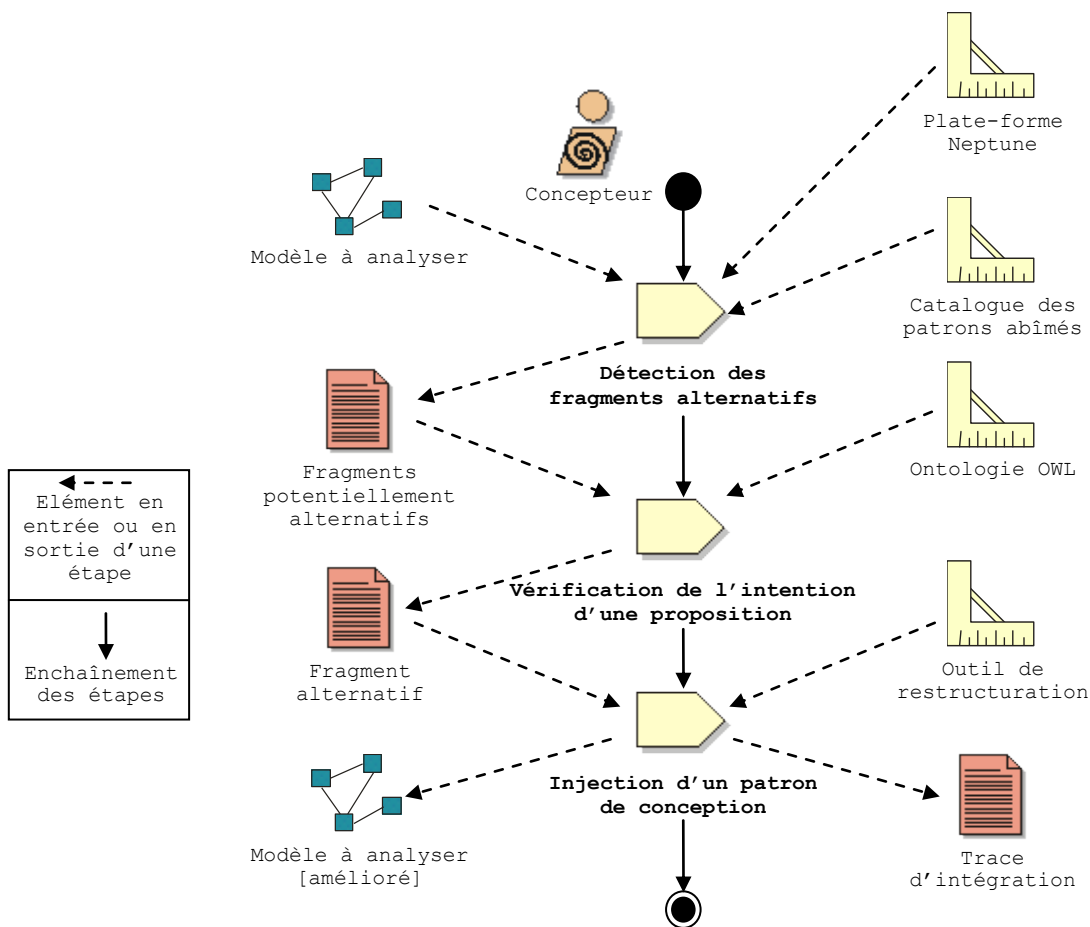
Plate-forme Neptune

Concepteur

Modèle à analyser

Catalogue des patrons abîmés

Détection des fragments alternatifs

Ontologie OWL

Fragments potentiellement alternatifs

Elément en entrée ou en sortie d'une étape

Enchaînement des étapes

Vérification de l'intention d'une proposition

Fragment alternatif

Outil de restructuration

Injection d'un patron de conception

Modèle à analyser [amélioré]

Trace d'intégration